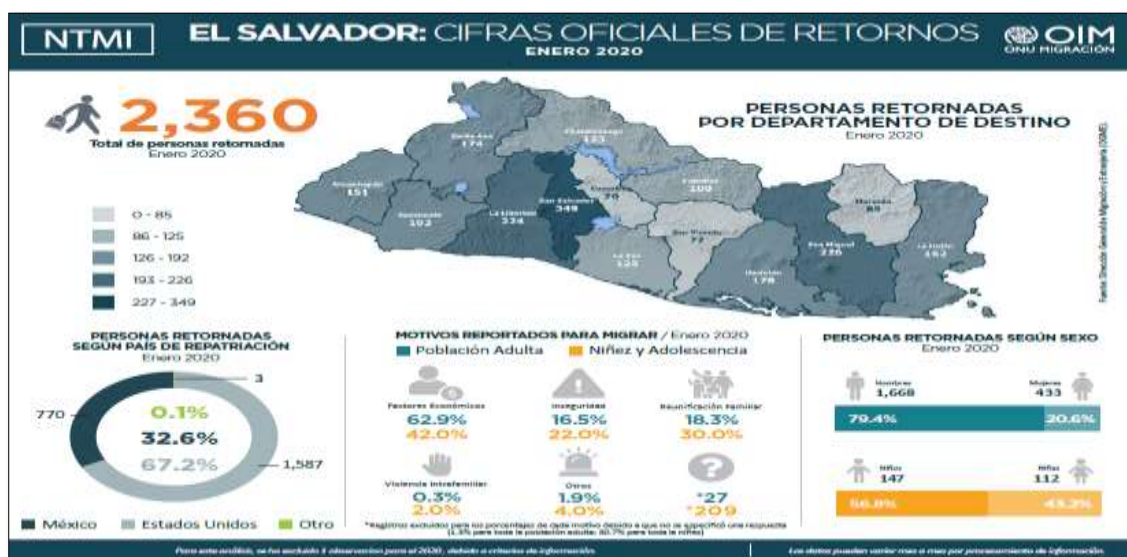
NTMI

EL SALVADOR: CIFRAS OFICIALES DE RETORNOS
ENERO 2020

OIM
ONU MIGRACIÓN

2,360
Total de personas retornadas
Enero 2020

PERSONAS RETORNADAS POR DEPARTAMENTO DE DESTINO
Enero 2020

Santa Ana 174
Chalatenango 125
Ahuachapán 151
Sonsonate 192
La Libertad 334
San Salvador 349
Cuscatlán 76
Cabañas 109
Morazán 85
San Vicente 77
La Paz 125
San Miguel 226
La Unión 162
Usulután 178

0 - 85
86 - 125
126 - 192
193 - 226
227 - 349

Fuente: Dirección General de Migración y Extranjería (DGME).

PERSONAS RETORNADAS SEGÚN PAÍS DE REPATRIACIÓN
Enero 2020

3
770
0.1%
32.6%
67.2%
1,587

México Estados Unidos Otro

MOTIVOS REPORTADOS PARA MIGRAR / Enero 2020
Población Adulta Niñez y Adolescencia

Factores Económicos
62.9%
42.0%

Inseguridad
16.5%
22.0%

Reunificación Familiar
18.3%
30.0%

Violencia Intrafamiliar
0.3%
2.0%

Otros
1.9%
4.0%

*27
*209

*Registros excluidos para los porcentajes de cada motivo debido a que no se especificó una respuesta (1.3% para toda la población adulta; 80.7% para toda la niñez)

PERSONAS RETORNADAS SEGÚN SEXO
Enero 2020

Hombres 1,668
Mujeres 433
79.4%
20.6%

Niños 147
Niñas 112
56.8%
43.2%

Para este análisis, se ha excluido 1 observación para el 2020, debido a criterios de información.

Los datos pueden variar mes a mes por procesamiento de información.